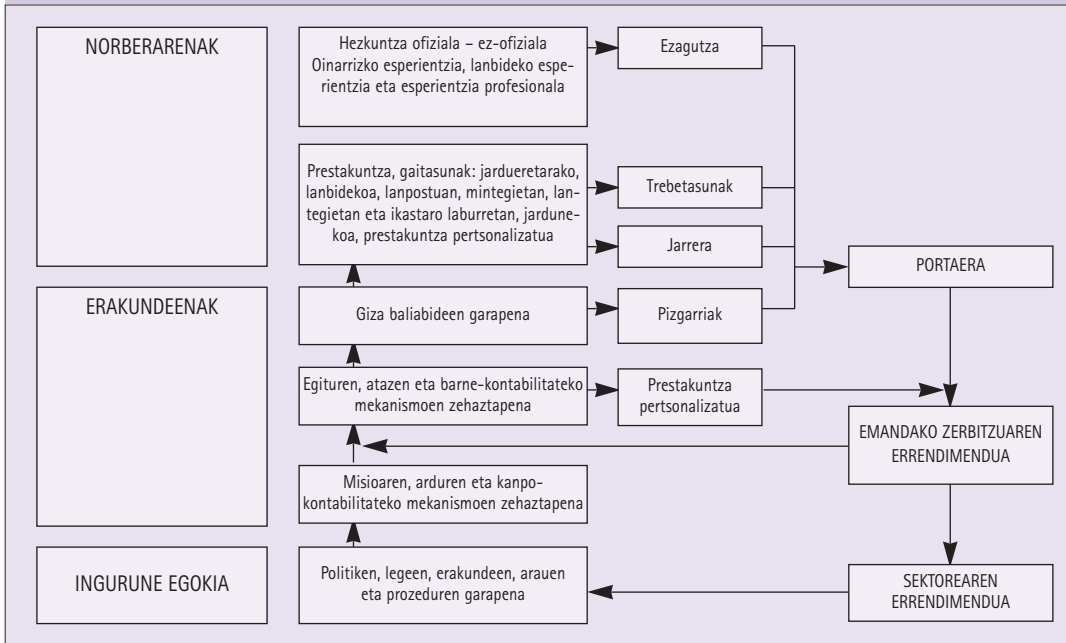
NORBERARENAK

ERAKUNDEENAK

INGURUNE EGOKIA

Hezkuntza ofiziala – ez-ofiziala Oinarrizko esperientzia, lanbideko esperientzia eta esperientzia profesionala

Prestakuntza, gaitasunak: jarduеretarako, lanbidekoa, lanpostuan, mintegietan, lantegietan eta ikastaro laburretan, jardunekoa, prestakuntza pertsonalizatua

Giza baliabideen garapena

Egituren, atazen eta barne-kontabilitateko mekanismoen zehaztapena

Misioaren, arduren eta kanpo-kontabilitateko mekanismoen zehaztapena

Politiken, legeen, erakundeen, arauen eta prozeduren garapena

Ezagutza

Trebetasunak

Jarrera

Pizgarriak

Prestakuntza pertsonalizatua

PORTAERA

EMANDAKO ZERBITZUAREN ERRENDIMENDUA

SEKTOREAREN ERRENDIMENDUA